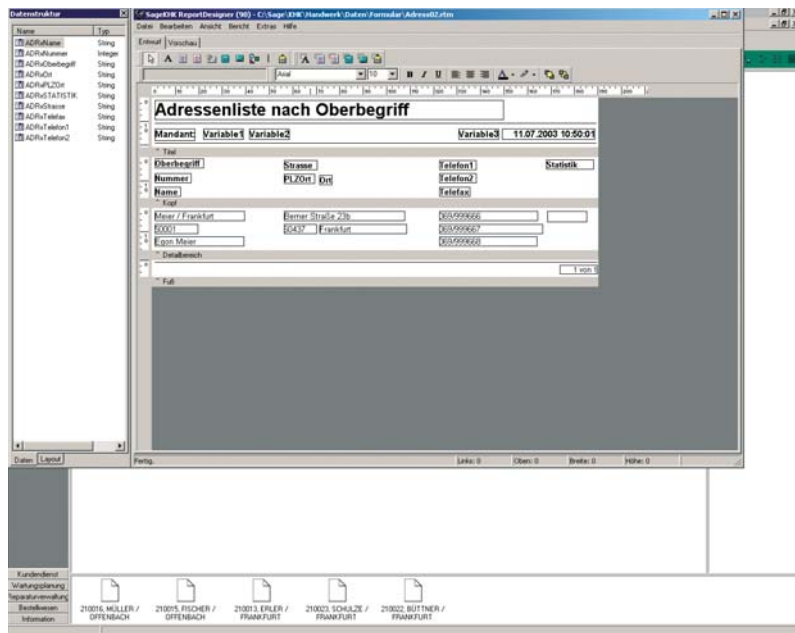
Datenstruktur

| Name | Typ |
|---|---|
| ADRxName | String |
| ADRxNummer | Integer |
| ADRxOberbegriff | String |
| ADRxOrt | String |
| ADRxPLZOrt | String |
| ADRxSTATISTIK | String |
| ADRxStrasse | String |
| ADRxTelefax | String |
| ADRxTelefon1 | String |
| ADRxTelefon2 | String |

Daten Layout

SageKHK ReportDesigner (90) - C:\Sage\KHK\Handwerk\Daten\Formular\Adress02.rtm

Datei Bearbeiten Ansicht Bericht Extras Hilfe

Entwurf Vorschau

Arial 10

Adressenliste nach Oberbegriff

Mandant: Variable1 Variable2 Variable3 11.07.2003 10:50:01

Titel

Oberbegriff Strasse Telefon1 Statistik

Nummer PLZOrt Ort Telefon2

Name Telefax

Kopf

Meier / Frankfurt Berner Straße 23b 069/999666

50001 60437 Frankfurt 069/999667

Egon Meier 069/999668

Detailbereich

1 von 1

Fuß

Fertig. Links: 0 Oben: 0 Breite: 0 Höhe: 0

Kundendienst

Wartungsplanung

Reparaturverwaltung

Bestellwesen

Information

210016, MÜLLER / OFFENBACH

210015, FISCHER / OFFENBACH

210013, ERLER / FRANKFURT

210023, SCHULZE / FRANKFURT

210022, BÜTTNER / FRANKFURT